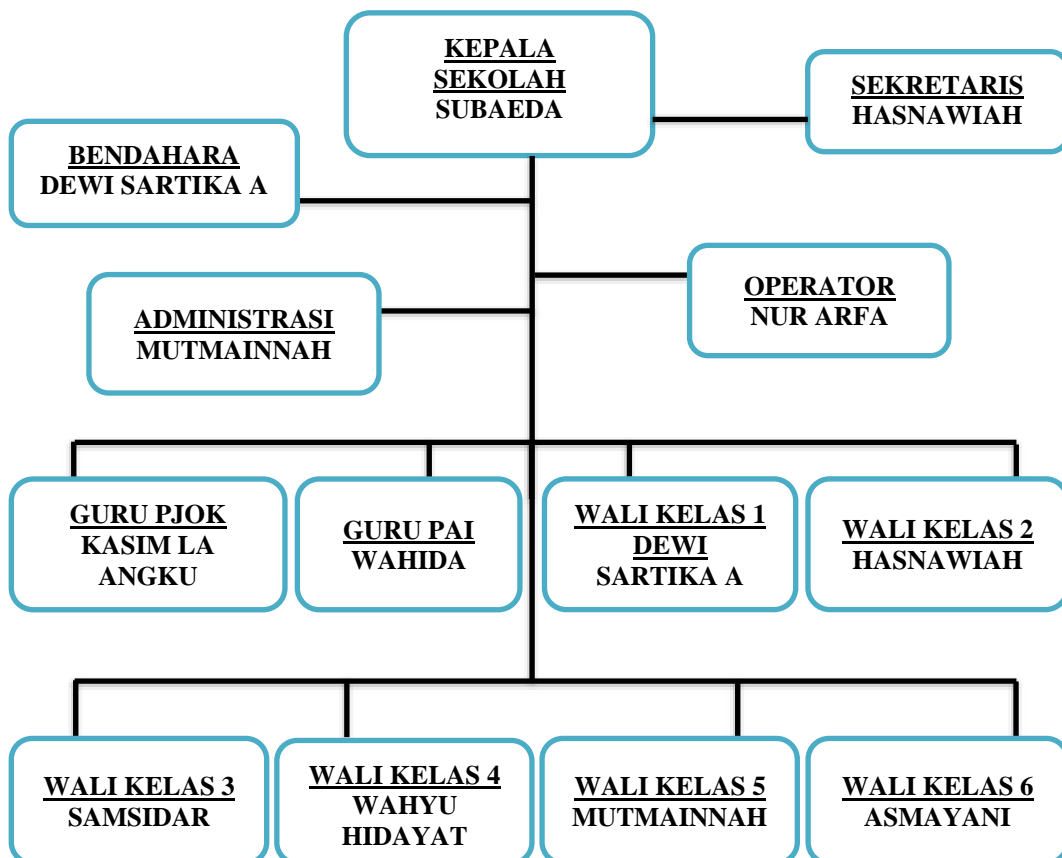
KEPALA SEKOLAH
SUBAEDA

SEKRETARIS
HASNAWIAH

BENDAHARA
DEWI SARTIKA A

OPERATOR
NUR ARFA

ADMINISTRASI
MUTMAINNAH

GURU PJOK
KASIM LA ANGKU

GURU PAI
WAHIDA

WALI KELAS 1
DEWI SARTIKA A

WALI KELAS 2
HASNAWIAH

WALI KELAS 3
SAMSIDAR

WALI KELAS 4
WAHYU HIDAYAT

WALI KELAS 5
MUTMAINNAH

WALI KELAS 6
ASMAYANI